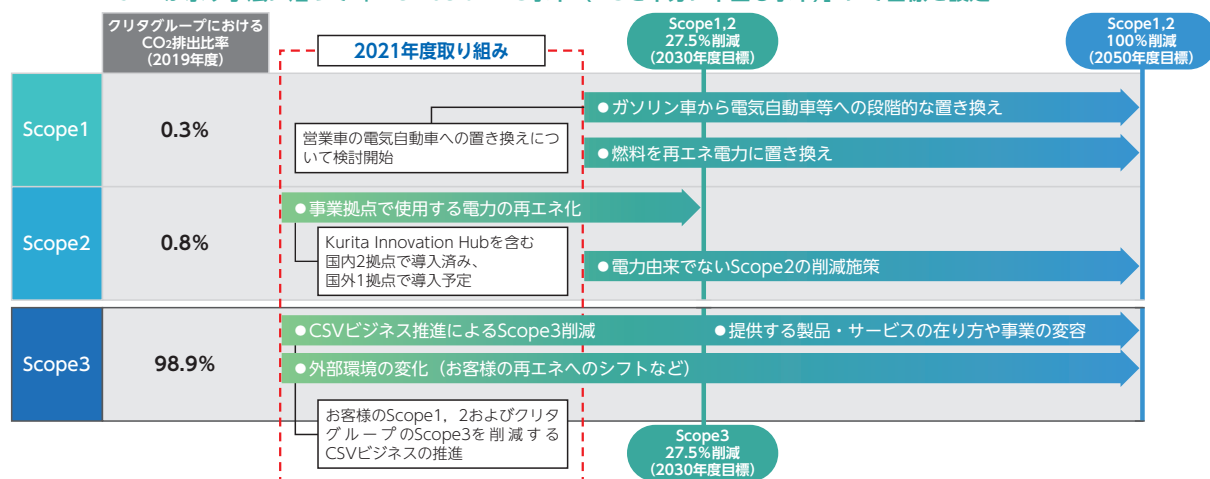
クリタグループにおける $CO_2$排出比率（2019年度）

2021年度取り組み

Scope1,2 27.5％削減（2030年度目標）

Scope1,2 100％削減（2050年度目標）

Scope1

0.3%

営業車の電気自動車への置き換えについて検討開始

●ガソリン車から電気自動車等への段階的な置き換え

●燃料を再エネ電力に置き換え

Scope2

0.8%

●事業拠点で使用する電力の再エネ化

Kurita Innovation Hubを含む国内2拠点で導入済み、国外1拠点で導入予定

●電力由来でないScope2の削減施策

Scope3

98.9%

●CSVビジネス推進によるScope3削減

●提供する製品・サービスの在り方や事業の変容

●外部環境の変化（お客様の再エネへのシフトなど）

お客様のScope1，2およびクリタグループのScope3を削減するCSVビジネスの推進

Scope3 27.5％削減（2030年度目標）